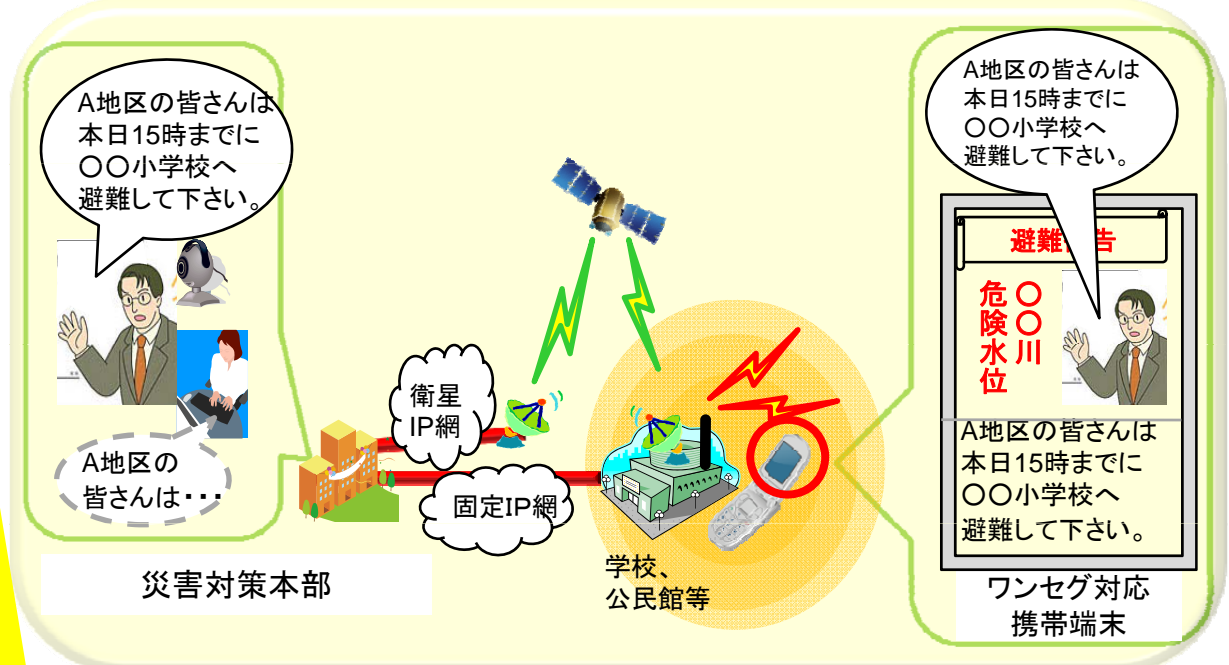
A地区の皆さんは本日15時までに〇〇小学校へ避難して下さい。

A地区の皆さんは・・・

災害対策本部

衛星IP網

固定IP網

学校、公民館等

A地区の皆さんは本日15時までに〇〇小学校へ避難して下さい。

避難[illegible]告

〇〇川危険水位

A地区の皆さんは本日15時までに〇〇小学校へ避難して下さい。

ワンセグ対応携帯端末